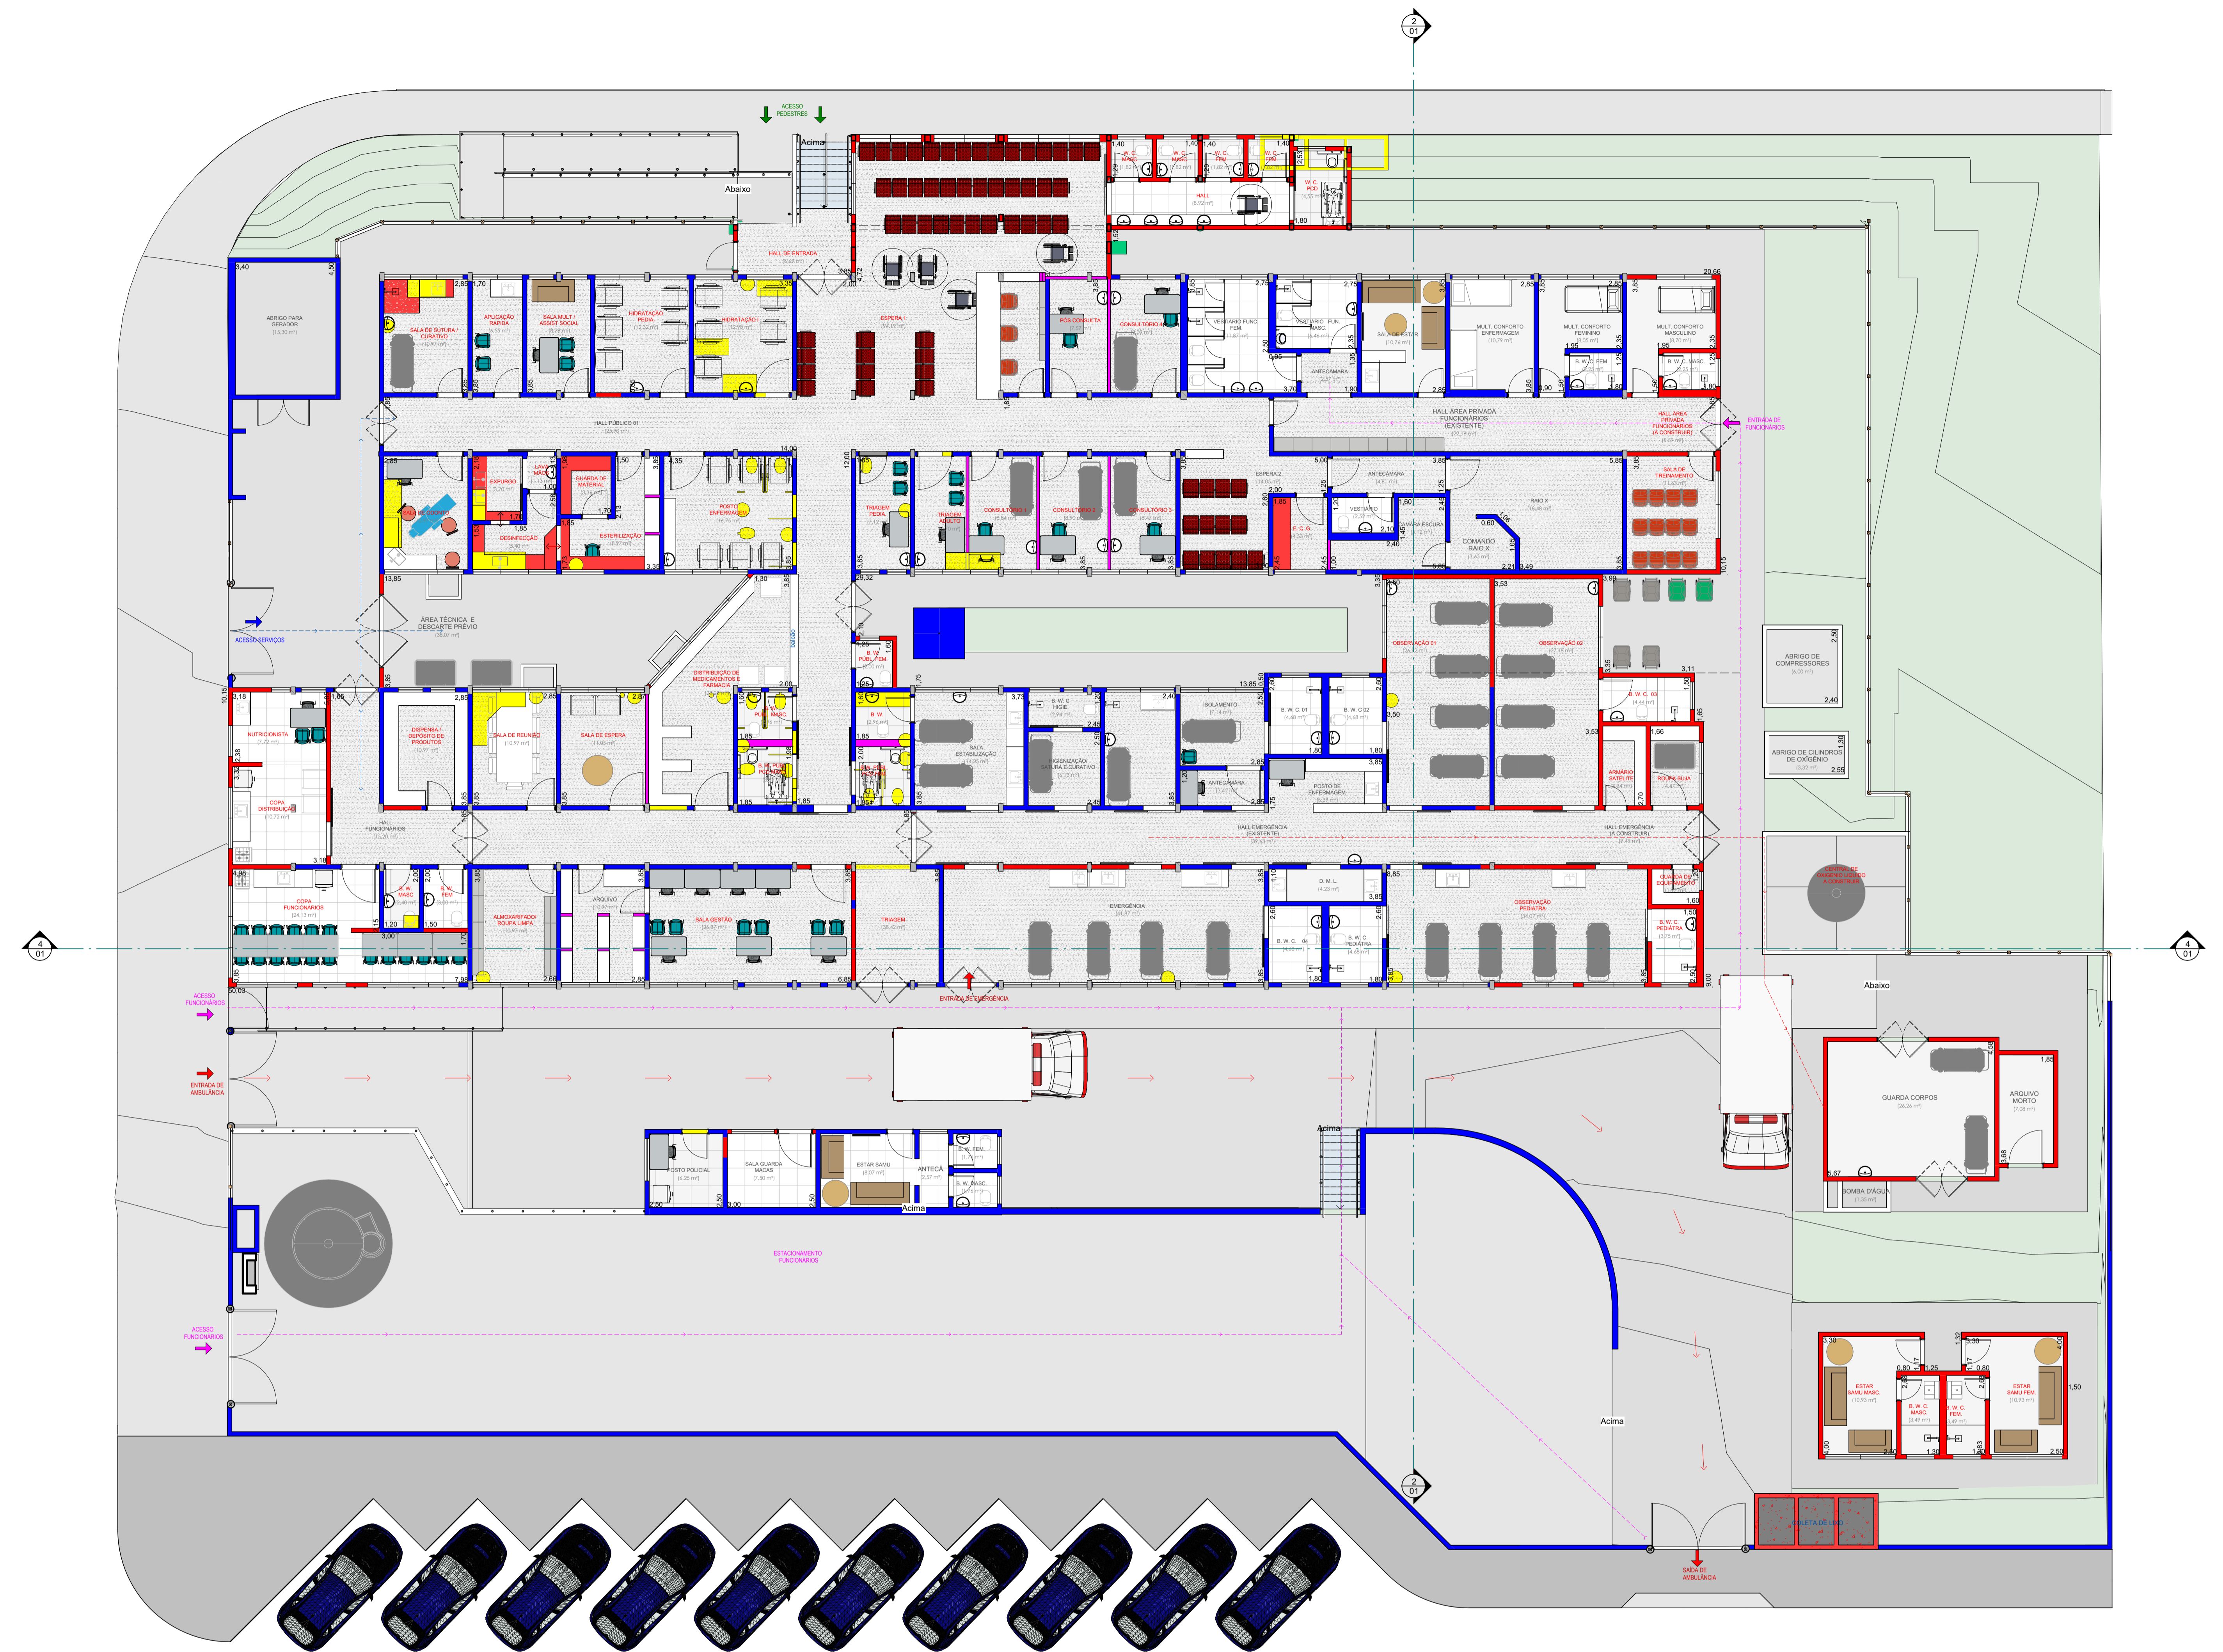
2
01

ACESSO
PEDESTRES

Acima
Abaixo

W. C. MASC.
W. C. MASC.
W. C. FEM.
W. C. FEM.
W. C. PCD
HALL

HALL DE ENTRADA

ABRIGO PARA GERADOR

SALA DE SUTURA / CURATIVO
APLICAÇÃO RÁPIDA
SALA MULT./ ASSIST. SOCIAL
HIDRATAÇÃO PEDIA.
HIDRATAÇÃO
ESPERA 1
PÓS CONSULTA
CONSULTÓRIO 4
VESTIÁRIO FUNC. FEM.
VESTIÁRIO FUNC. MASC.
ANTECÂMARA
SALA DE ESTAR
MULT. CONFORTO ENFERMAGEM
MULT. CONFORTO FEMININO
MULT. CONFORTO MASCULINO
B. W. C. FEM.
B. W. C. MASC.

HALL PÚBLICO 01
HALL ÁREA PRIVADA FUNCIONÁRIOS (EXISTENTE)
HALL ÁREA PRIVADA FUNCIONÁRIOS (A CONSTRUIR)
ENTRADA DE FUNCIONÁRIOS

SALA DE ODONTO
EXPURGO
LAVA MÃOS
GUARDA DE MATERIAL
DESINFECÇÃO
ESTERILIZAÇÃO
POSTO ENFERMAGEM
TRIAGEM PEDIA.
TRIAGEM ADULTO
CONSULTÓRIO 1
CONSULTÓRIO 2
CONSULTÓRIO 3
ESPERA 2
E. C. G.
VESTIÁRIO
ANTECÂMARA
CÂMARA ESCURA
RAIO X
COMANDO RAIO X
SALA DE TREINAMENTO

ACESSO SERVIÇOS
ÁREA TÉCNICA E DESCARTE PRÉVIO
DISTRIBUIÇÃO DE MEDICAMENTOS E FARMÁCIA
B. W. PÚBL. FEM.
OBSERVAÇÃO 01
OBSERVAÇÃO 02
ABRIGO DE COMPRESSORES
ABRIGO DE CILINDROS DE OXIGÊNIO

NUTRICIONISTA
COPA DISTRIBUIÇÃO
DISPENSA / DEPÓSITO DE PRODUTOS
SALA DE REUNIÃO
SALA DE ESPERA
B. W. PÚBL. MASC.
B. W.
SALA ESTABILIZAÇÃO
B. W. C. HIGIE
HIGIENIZAÇÃO/ SUTURA E CURATIVO
ISOLAMENTO
ANTECÂMARA
B. W. C. 01
B. W. C. 02
POSTO DE ENFERMAGEM
B. W. C. 03
ARMÁRIO SATÉLITE
ROUPA SUJA

HALL FUNCIONÁRIOS
HALL EMERGÊNCIA (EXISTENTE)
HALL EMERGÊNCIA (A CONSTRUIR)

COPA FUNCIONÁRIOS
B. W. MASC.
B. W. FEM.
ALMOXARIFADO/ ROUPA LIMPA
ARQUIVO
SALA GESTÃO
TRIAGEM
EMERGÊNCIA
D. M. L.
B. W. C. 04
B. W. C. PEDIATRIA
OBSERVAÇÃO PEDIATRIA
GUARDA DE EQUIPAMENTO
B. W. C. PEDIATRIA
CENTRAL DE OXIGÊNIO LÍQUIDO (A CONSTRUIR)

4
01

ENTRADA DE EMERGÊNCIA
ACESSO FUNCIONÁRIOS
ENTRADA DE AMBULÂNCIA

Abaixo
GUARDA CORPOS
ARQUIVO MORTO
BOMBA D'ÁGUA

POSTO POLICIAL
SALA GUARDA MACAS
ESTAR SAMU
ANTECÂ.
B. W. FEM.
B. W. MASC.
Acima
Acima

ESTACIONAMENTO FUNCIONÁRIOS
ACESSO FUNCIONÁRIOS

ESTAR SAMU MASC.
B. W. C. MASC.
B. W. C. FEM.
ESTAR SAMU FEM.

Acima
COLETA DE LIXO
SAÍDA DE AMBULÂNCIA